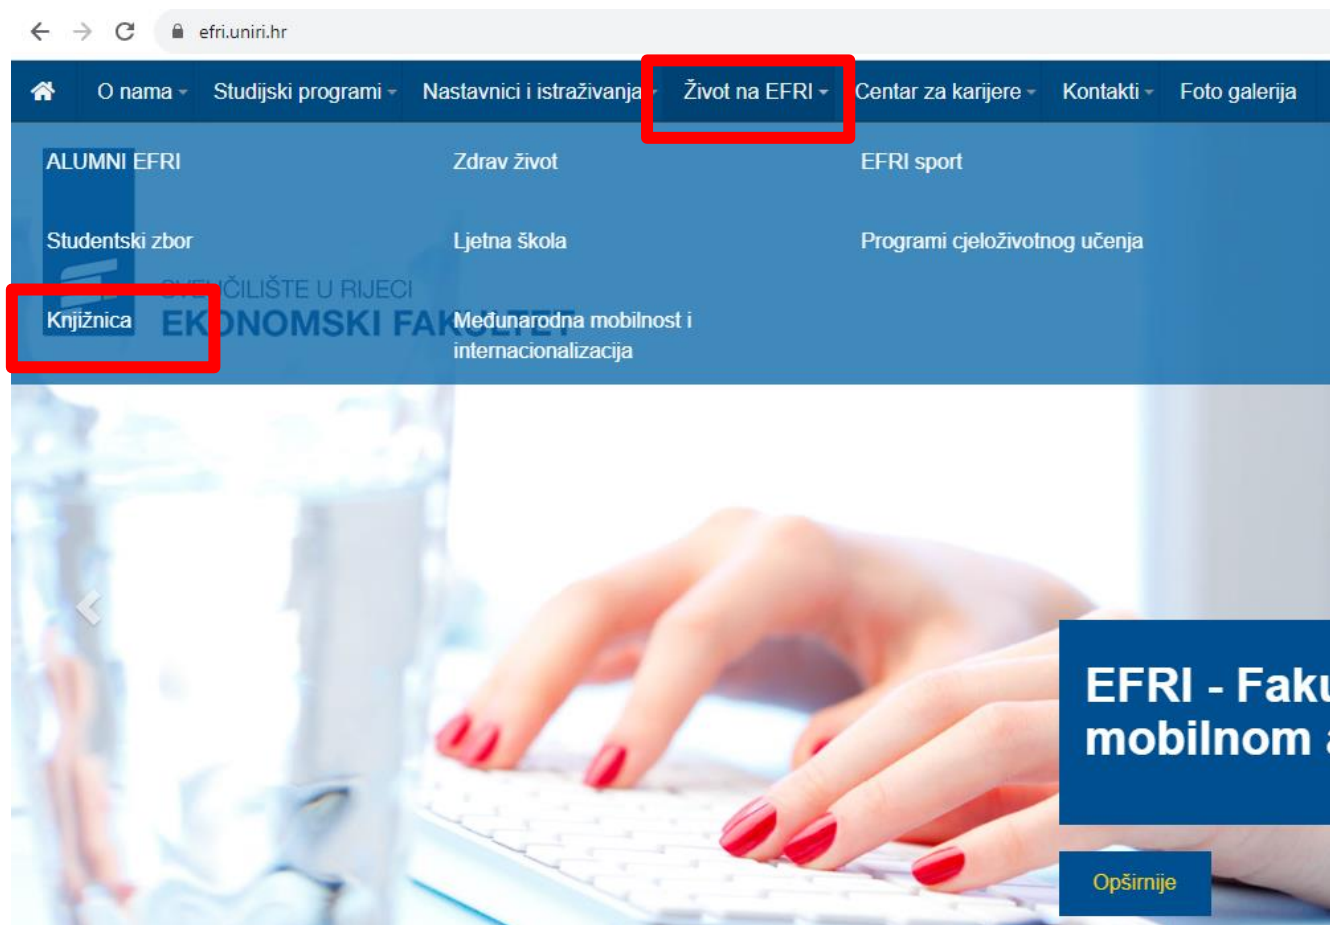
efri.uniri.hr

O nama Studijski programi Nastavnici i istraživanja Život na EFRI Centar za karijere Kontakti Foto galerija

ALUMNI EFRI
Zdrav život
EFRI sport
Studentski zbor
Ljetna škola
Programi cjeloživotnog učenja
Knjižnica
Međunarodna mobilnost i internacionalizacija

SVEUČILIŠTE U RIJECI
EK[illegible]NOMSKI FA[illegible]

EFRI - Faku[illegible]
mobilnom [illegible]

Opširnije